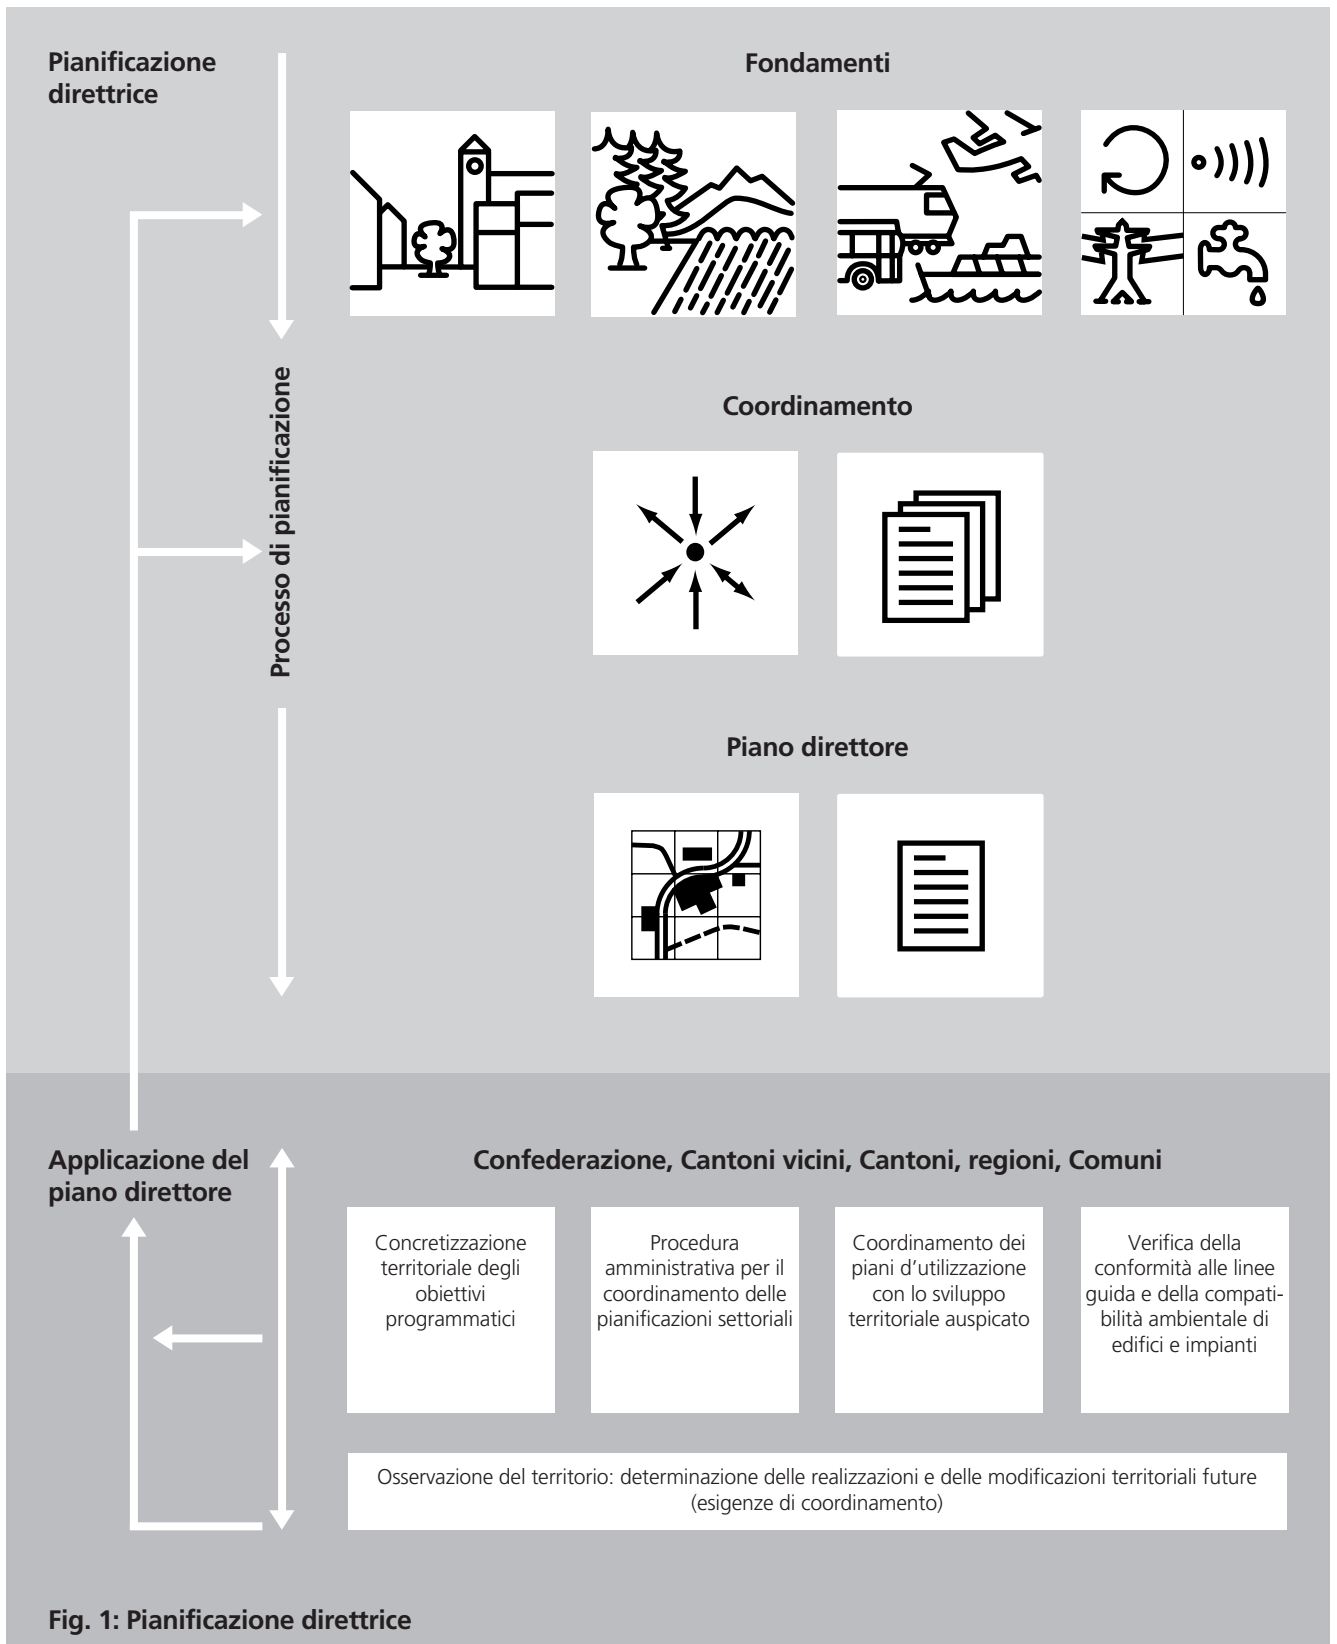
Pianificazione direttrice

Fondamenti

Processo di pianificazione

Coordinamento

Piano direttore

Applicazione del piano direttore

Confederazione, Cantoni vicini, Cantoni, regioni, Comuni

Concretizzazione territoriale degli obiettivi programmatici

Procedura amministrativa per il coordinamento delle pianificazioni settoriali

Coordinamento dei piani d'utilizzazione con lo sviluppo territoriale auspicato

Verifica della conformità alle linee guida e della compatibilità ambientale di edifici e impianti

Osservazione del territorio: determinazione delle realizzazioni e delle modificazioni territoriali future (esigenze di coordinamento)

Fig. 1: Pianificazione direttrice